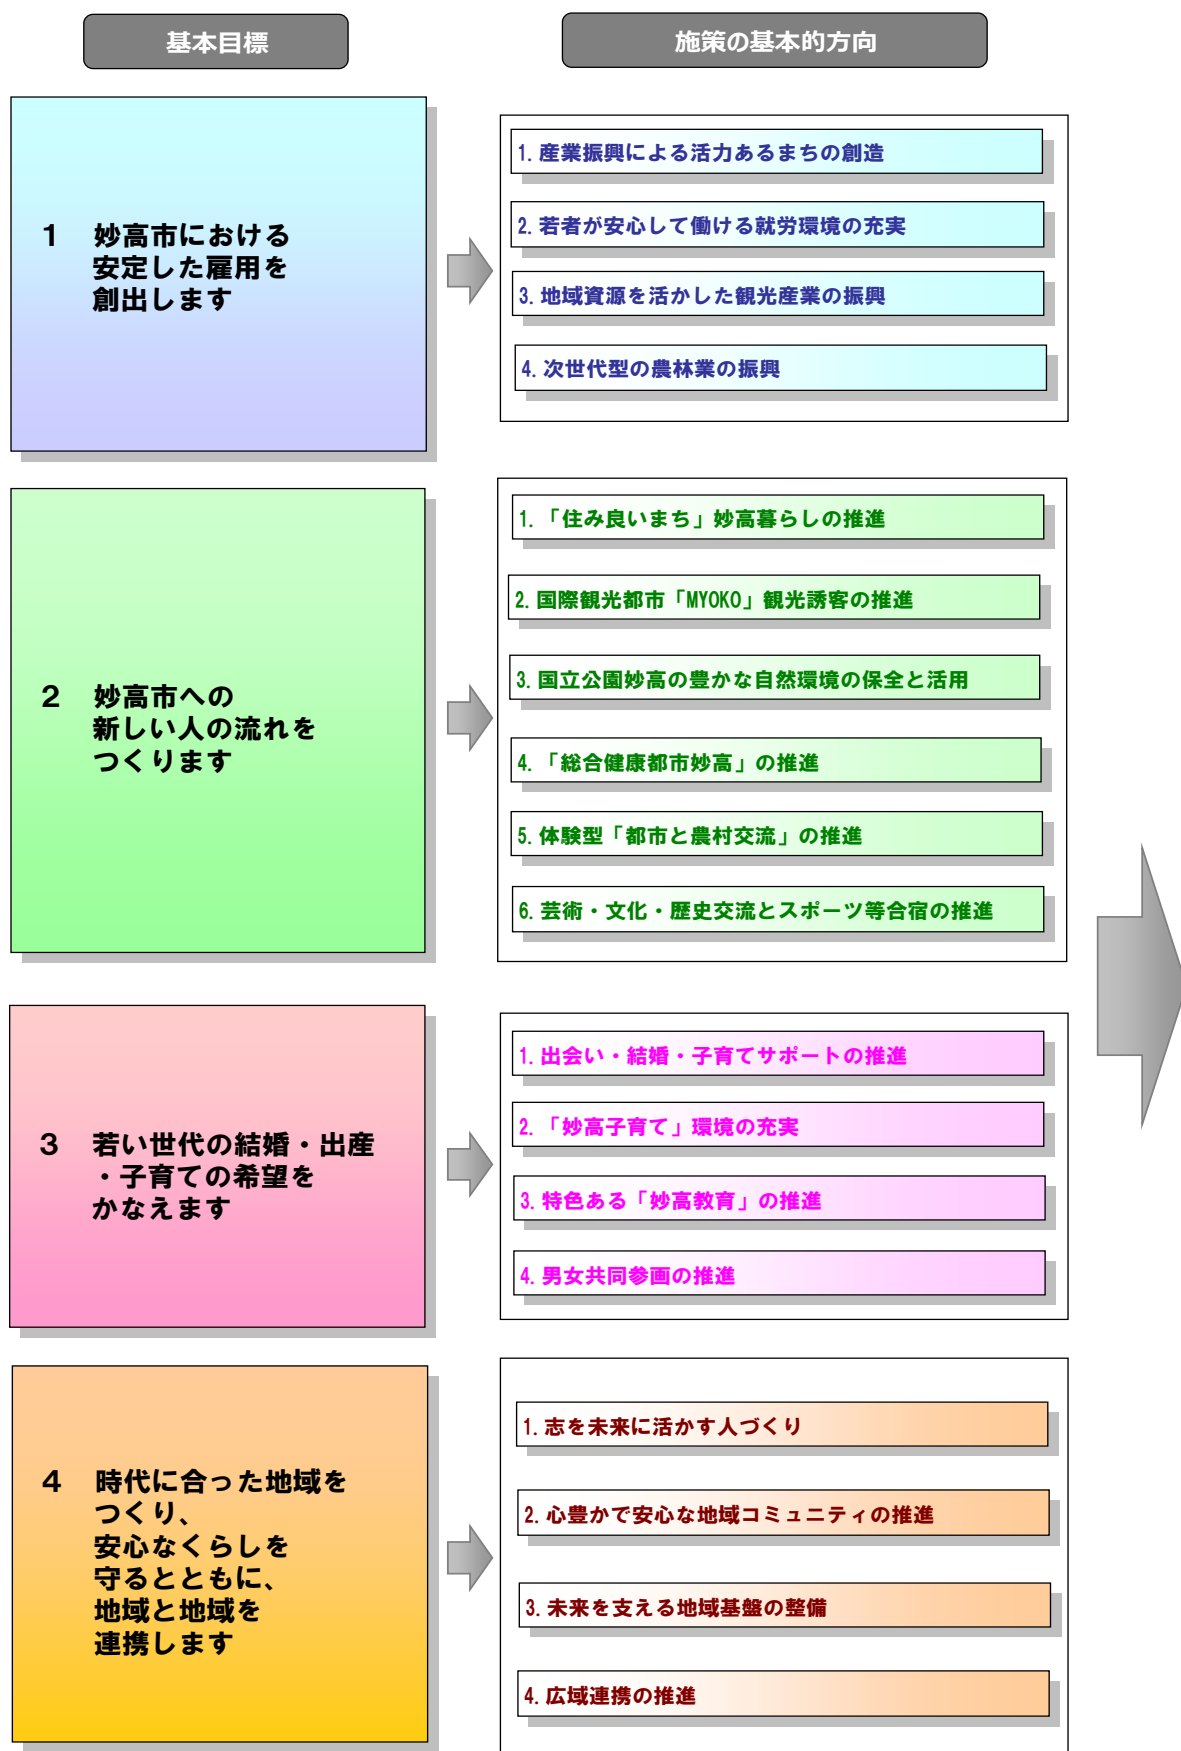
基本目標

施策の基本的方向

1　妙高市における安定した雇用を創出します

1. 産業振興による活力あるまちの創造

2. 若者が安心して働ける就労環境の充実

3. 地域資源を活かした観光産業の振興

4. 次世代型の農林業の振興

2　妙高市への新しい人の流れをつくります

1. 「住み良いまち」妙高暮らしの推進

2. 国際観光都市「MYOKO」観光誘客の推進

3. 国立公園妙高の豊かな自然環境の保全と活用

4. 「総合健康都市妙高」の推進

5. 体験型「都市と農村交流」の推進

6. 芸術・文化・歴史交流とスポーツ等合宿の推進

3　若い世代の結婚・出産・子育ての希望をかなえます

1. 出会い・結婚・子育てサポートの推進

2. 「妙高子育て」環境の充実

3. 特色ある「妙高教育」の推進

4. 男女共同参画の推進

4　時代に合った地域をつくり、安心なくらしを守るとともに、地域と地域を連携します

1. 志を未来に活かす人づくり

2. 心豊かで安心な地域コミュニティの推進

3. 未来を支える地域基盤の整備

4. 広域連携の推進